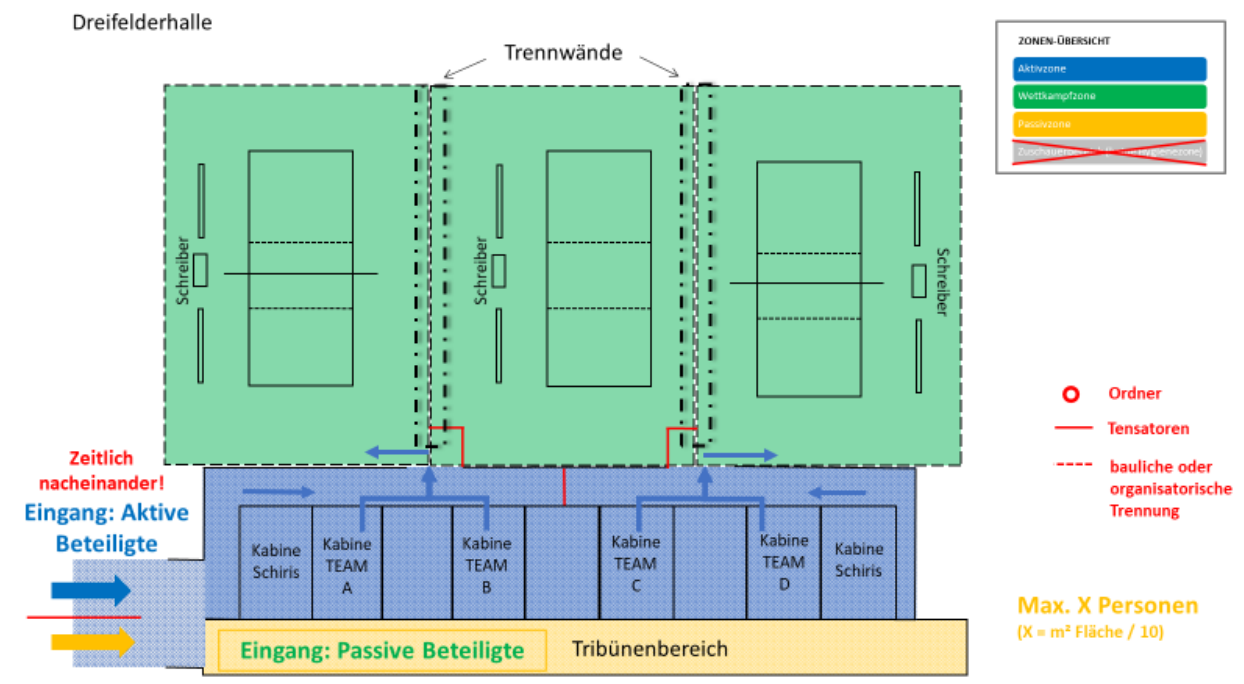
Dreifelderhalle

Trennwände

ZONEN-ÜBERSICHT
Aktivzone
Wettkampfzone
Passivzone
Zuschauer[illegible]

Schreiber
Schreiber
Schreiber

Ordner
Tensatoren
bauliche oder organisatorische Trennung

Zeitlich nacheinander!
Eingang: Aktive Beteiligte

Kabine Schiris
Kabine TEAM A
Kabine TEAM B
Kabine TEAM C
Kabine TEAM D
Kabine Schiris

Max. X Personen
(X = m² Fläche / 10)

Eingang: Passive Beteiligte
Tribünenbereich